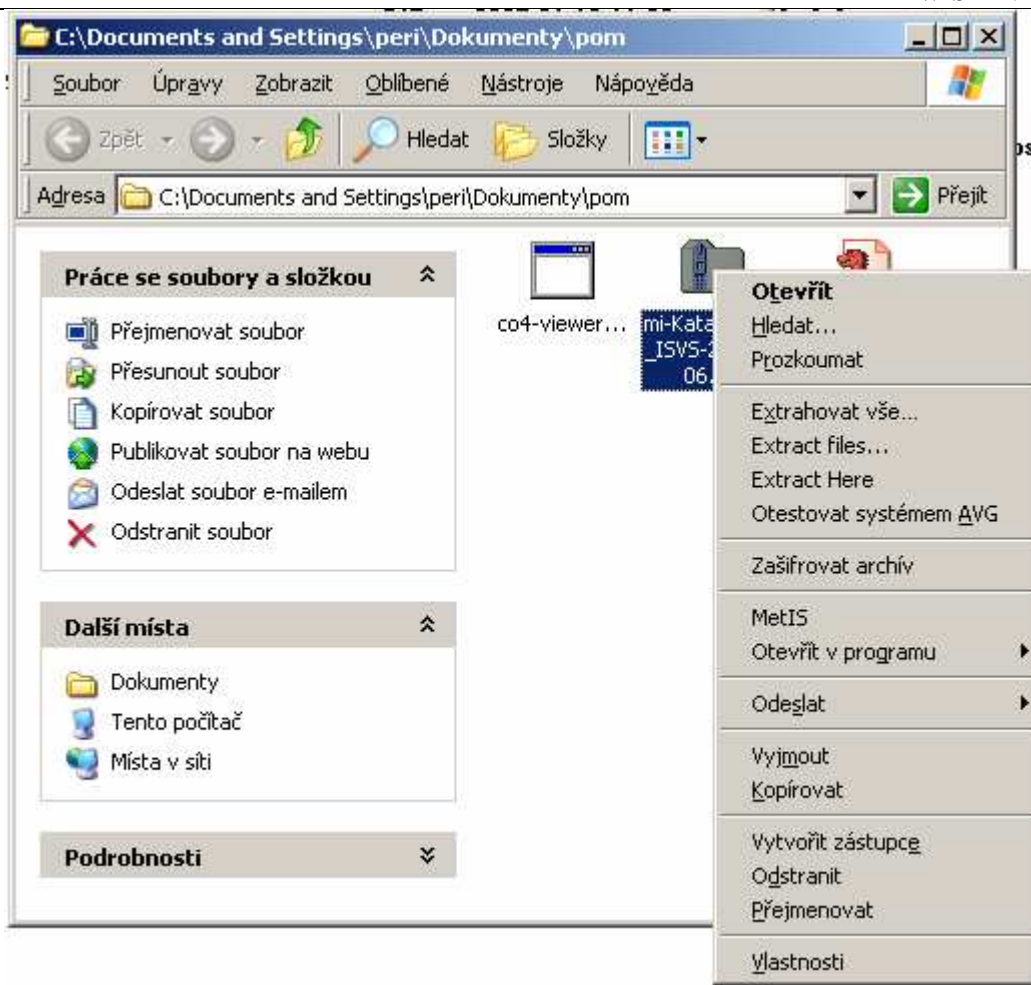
C:\Documents and Settings\peri\Dokumenty\pom

Soubor Úpravy Zobrazit Oblíbené Nástroje Nápověda

Zpět Hledat Složky

Adresa C:\Documents and Settings\peri\Dokumenty\pom Přejít

Práce se soubory a složkou

Přejmenovat soubor
Přesunout soubor
Kopírovat soubor
Publikovat soubor na webu
Odeslat soubor e-mailem
Odstranit soubor

Další místa

Dokumenty
Tento počítač
Místa v síti

Podrobnosti

co4-viewer...

mi-Kata _ISVS-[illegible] 06.

Otevřít
Hledat...
Prozkoumat
Extrahovat vše...
Extract files...
Extract Here
Otestovat systémem AVG
Zašifrovat archív
MetIS
Otevřít v programu
Odeslat
Vyjmout
Kopírovat
Vytvořit zástupce
Odstranit
Přejmenovat
Vlastnosti